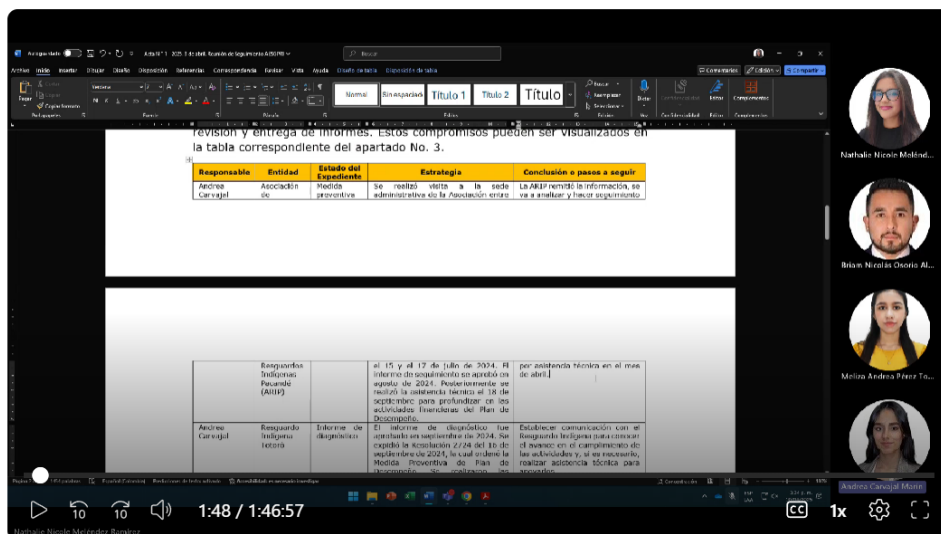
Archivo Inicio Insertar Dibujar Diseño Disposición Referencias Correspondencia Revisar Vista Ayuda Diseño de tabla Disposición de tabla

Normal Sin espaciado Título 1 Título 2 Título

revisión y entrega de informes. Estos compromisos pueden ser visualizados en la tabla correspondiente del apartado No. 3.

| Responsable | Entidad | Estado del Expediente | Estrategia | Conclusión o pasos a seguir |
|---|---|---|---|---|
| Andrea Carvajal | Asociación de | Medida preventiva | Se realizó visita a la sede administrativa de la Asociación entre | La ARIP remitió la información, se va a analizar y hacer seguimiento |

| | Resguardos Indígenas Pacandé (ARIP) | | el 15 y el 17 de julio de 2024. El informe de seguimiento se aprobó en agosto de 2024. Posteriormente se realizó la asistencia técnica el 18 de septiembre para profundizar en las actividades financieras del Plan de Desempeño. | por asistencia técnica en el mes de abril. |
|---|---|---|---|---|
| Andrea Carvajal | Resguardo Indígena Totarco | Informe de diagnóstico | El informe de diagnóstico fue aprobado en septiembre de 2024. Se expidió la Resolución 2724 del 16 de septiembre de 2024, la cual ordenó la Medida Preventiva de Plan de Desempeño, se realizaron las | Establecer comunicación con el Resguardo Indígena para conocer el avance en el cumplimiento de las actividades y, si es necesario, realizar asistencia técnica para avanzar. |

Nathalie Nicole Meléndez...
Ibriam Nicolás Osorio Al...
Meliza Andrea Pérez To...
Andrea Carvajal Marin

1:48 / 1:46:57
1x
Nathalie Nicole Meléndez Ramírez